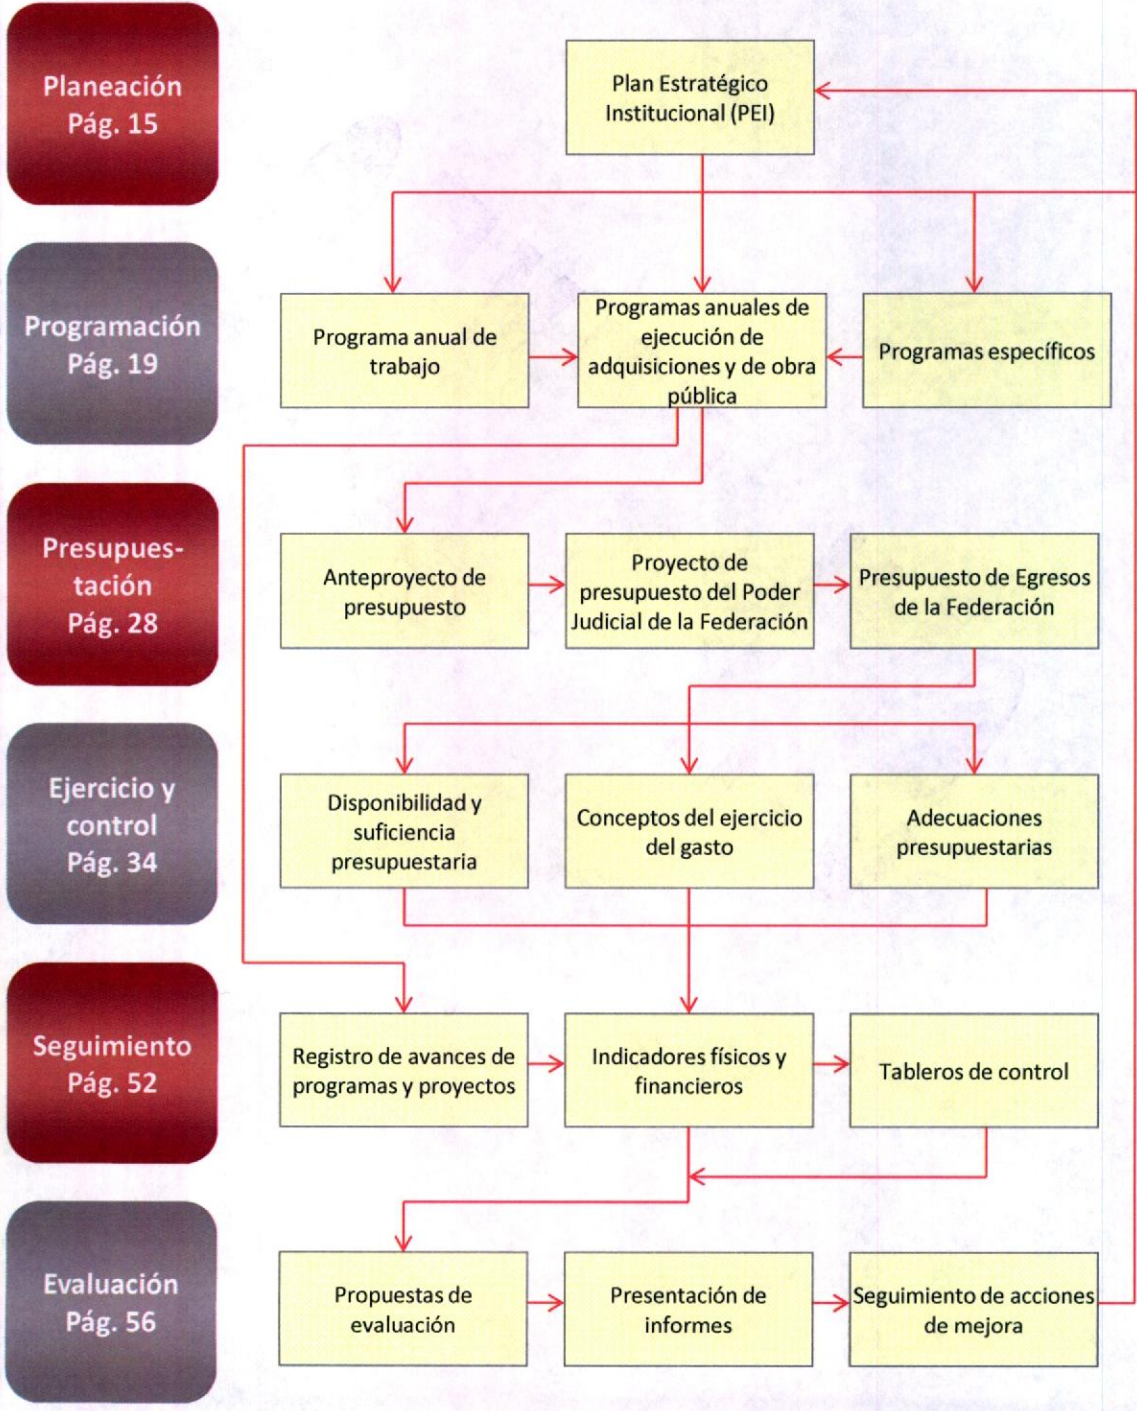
Planeación
Pág. 15

Plan Estratégico Institucional (PEI)

Programación
Pág. 19

Programa anual de trabajo

Programas anuales de ejecución de adquisiciones y de obra pública

Programas específicos

Presupuestación
Pág. 28

Anteproyecto de presupuesto

Proyecto de presupuesto del Poder Judicial de la Federación

Presupuesto de Egresos de la Federación

Ejercicio y control
Pág. 34

Disponibilidad y suficiencia presupuestaria

Conceptos del ejercicio del gasto

Adecuaciones presupuestarias

Seguimiento
Pág. 52

Registro de avances de programas y proyectos

Indicadores físicos y financieros

Tableros de control

Evaluación
Pág. 56

Propuestas de evaluación

Presentación de informes

Seguimiento de acciones de mejora